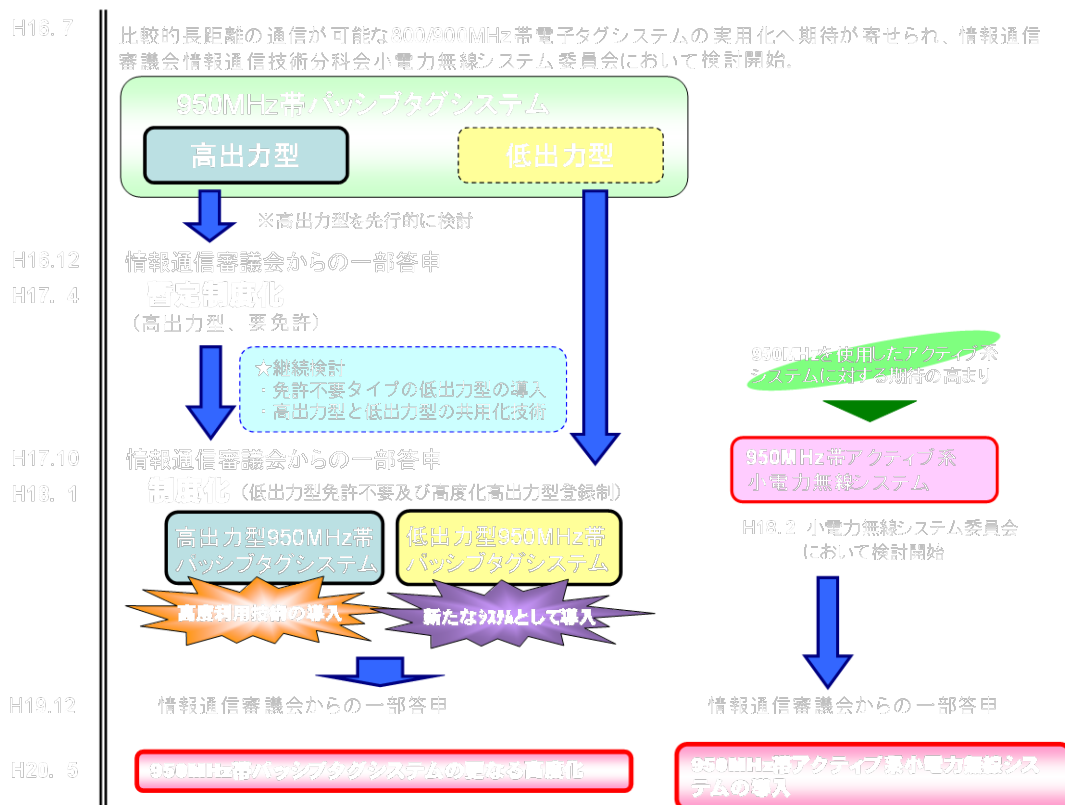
H16. 7

比較的長距離の通信が可能な800/900MHz帯電子タグシステムの実用化へ期待が寄せられ、情報通信審議会情報通信技術分科会小電力無線システム委員会において検討開始。

950MHz帯パッシブタグシステム

高出力型

低出力型

※高出力型を先行的に検討

H16.12 情報通信審議会からの一部答申

H17. 4 制度化

（高出力型、要免許）

★継続検討
・免許不要タイプの低出力型の導入
・高出力型と低出力型の共用化技術

950MHzを使用したアクティブ系システムに対する期待の高まり

H17.10 情報通信審議会からの一部答申

H18. 1 制度化（低出力型免許不要及び高度化高出力型登録制）

950MHz帯アクティブ系小電力無線システム

高出力型950MHz帯パッシブタグシステム

低出力型950MHz帯パッシブタグシステム

H18.2 小電力無線システム委員会において検討開始

高度利用技術の導入

新たなシステムとして導入

H19.12 情報通信審議会からの一部答申

情報通信審議会からの一部答申

H20. 5

950MHz帯パッシブタグシステムの更なる高度化

950MHz帯アクティブ系小電力無線システムの導入